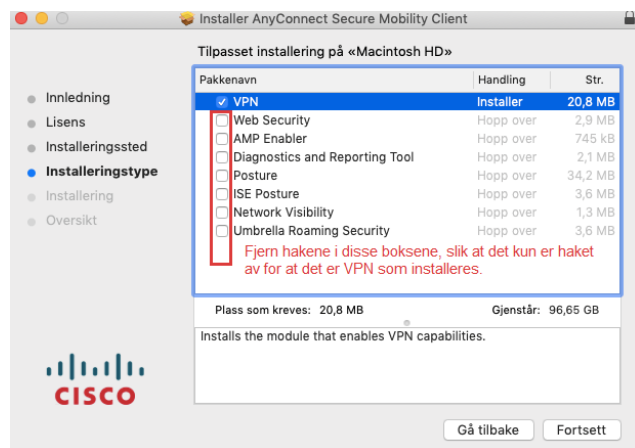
Installer AnyConnect Secure Mobility Client

Tilpasset installering på «Macintosh HD»

- Innledning
- Lisens
- Installeringssted
- Installeringstype
- Installering
- Oversikt

| Pakkenavn | Handling | Str. |
|---|---|---|
| VPN | Installer | 20,8 MB |
| Web Security | Hopp over | 2,9 MB |
| AMP Enabler | Hopp over | 745 kB |
| Diagnostics and Reporting Tool | Hopp over | 2,1 MB |
| Posture | Hopp over | 34,2 MB |
| ISE Posture | Hopp over | 3,6 MB |
| Network Visibility | Hopp over | 1,3 MB |
| Umbrella Roaming Security | Hopp over | 3,6 MB |

Fjern hakene i disse boksene, slik at det kun er haket av for at det er VPN som installeres.

Plass som kreves: 20,8 MB    Gjenstår: 96,65 GB

Installs the module that enables VPN capabilities.

CISCO

Gå tilbake    Fortsett